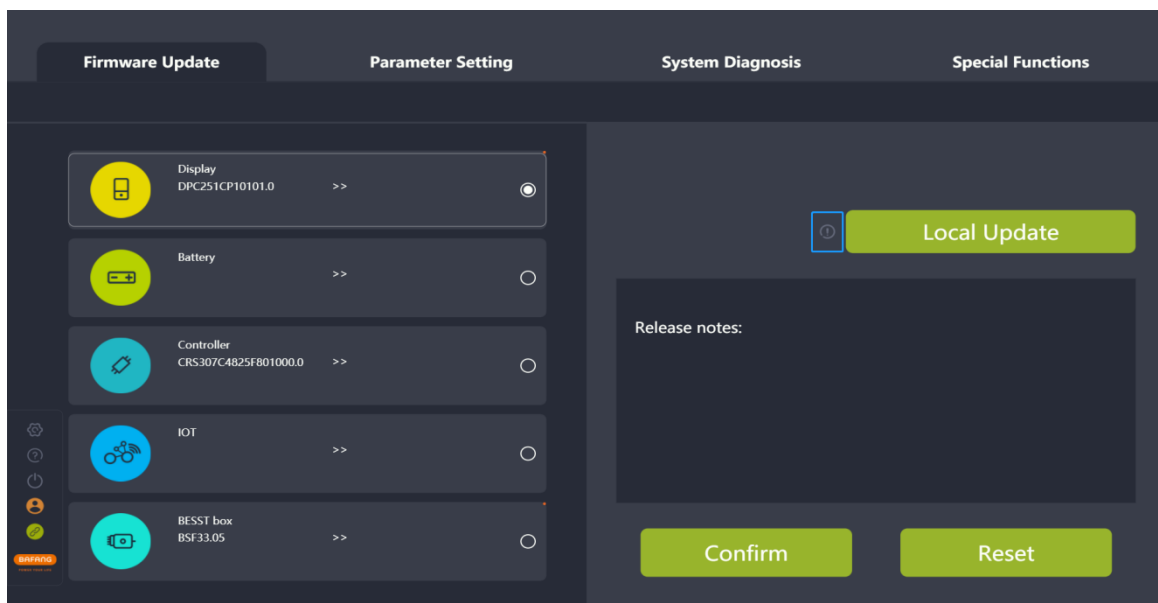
Firmware Update
Parameter Setting
System Diagnosis
Special Functions

Display
DPC251CP10101.0
>>

Battery
>>

Controller
CRS307C4825F801000.0
>>

IOT
>>

BESST box
BSF33.05
>>

BAFANG

Local Update

Release notes:

Confirm
Reset